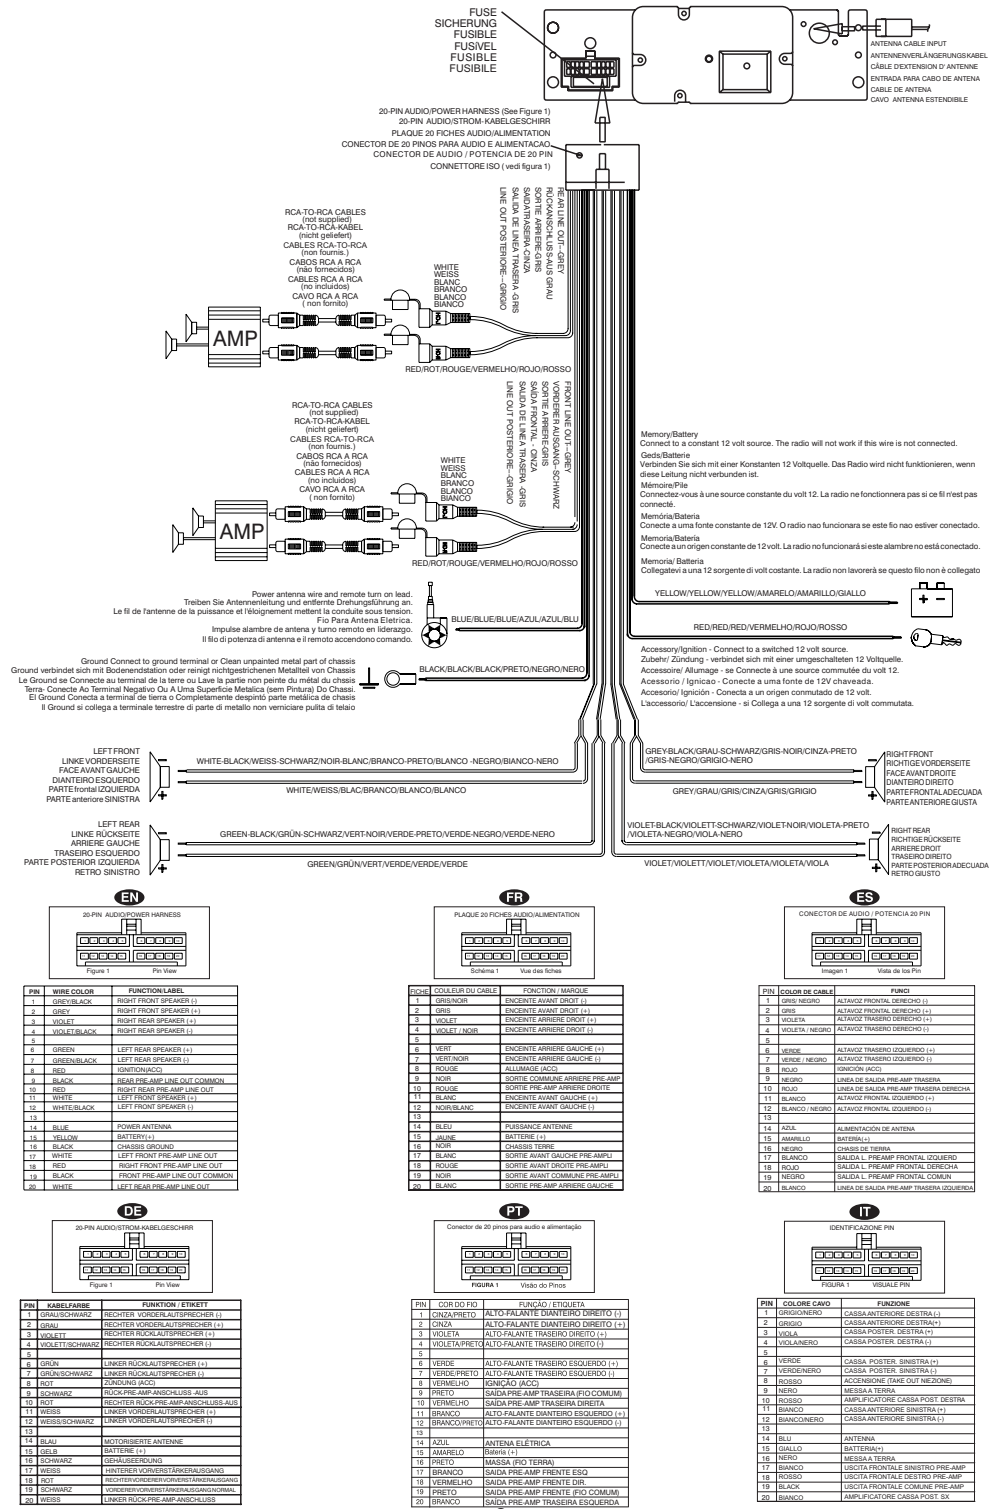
FUSE
SICHERUNG
FUSIBLE
FUSIVEL
FUSIBLE
FUSIBILE

ANTENNA CABLE INPUT
ANTENNENVERLÄNGERUNGSKABEL
CÂBLE D'EXTENSION D' ANTENNE
ENTRADA PARA CABO DE ANTENA
CABLE DE ANTENA
CAVO ANTENNA ESTENDIBILE

20-PIN AUDIO/POWER HARNESS (See Figure 1)
20-PIN AUDIO/STROM-KABELGESCHIRR
PLAQUE 20 FICHES AUDIO/ALIMENTATION
CONECTOR DE 20 PINOS PARA AUDIO E ALIMENTACAO
CONECTOR DE AUDIO / POTENCIA DE 20 PIN
CONNETTORE ISO (vedi figura 1)

REAR LINE OUT--GREY
RÜCKANSCHLUSS-AUS GRAU
SORTIE ARRIERE-GRIS
SAIDA TRASEIRA-CINZA
SALIDA DE LINEA TRASERA -GRIS
LINE OUT POSTERIORE--GRIGIO

RCA-TO-RCA CABLES
(not supplied)
RCA-TO-RCA-KABEL
(nicht geliefert)
CABLES RCA-TO-RCA
(non fournis.)
CABOS RCA A RCA
(não fornecidos)
CABLES RCA A RCA
(no incluidos)
CAVO RCA A RCA
( non fornito)

WHITE
WEISS
BLANC
BRANCO
BLANCO
BIANCO

AMP

RED/ROT/ROUGE/VERMELHO/ROJO/ROSSO

FRONT LINE OUT--GREY
VORDERER AUSGANG--SCHWARZ
SORTIE AVANT-GRIS
SAIDA FRONTAL CINZA
SALIDA DE LINEA TRASERA -GRIS
LINE OUT POSTERIORE--GRIGIO

RCA-TO-RCA CABLES
(not supplied)
RCA-TO-RCA-KABEL
(nicht geliefert)
CABLES RCA-TO-RCA
(non fournis.)
CABOS RCA A RCA
(não fornecidos)
CABLES RCA A RCA
(no incluidos)
CAVO RCA A RCA
( non fornito)

WHITE
WEISS
BLANC
BRANCO
BLANCO
BIANCO

AMP

RED/ROT/ROUGE/VERMELHO/ROJO/ROSSO

Memory/Battery
Connect to a constant 12 volt source. The radio will not work if this wire is not connected.
Geds/Batterie
Verbinden Sie sich mit einer Konstanten 12 Voltquelle. Das Radio wird nicht funktionieren, wenn diese Leitung nicht verbunden ist.
Mémoire/Pile
Connectez-vous à une source constante du volt 12. La radio ne fonctionnera pas si ce fil n'est pas connecté.
Memória/Bateria
Conecte a uma fonte constante de 12V. O radio nao funcionara se este fio nao estiver conectado.
Memoria/Bateria
Conecte a un origen constante de 12 volt. La radio no funcionará si este alambre no está conectado.
Memoria/ Batteria
Collegatevi a una 12 sorgente di volt costante. La radio non lavorerà se questo filo non è collegato

YELLOW/YELLOW/YELLOW/AMARELO/AMARILLO/GIALLO

Power antenna wire and remote turn on lead.
Treiben Sie Antennenleitung und entfernte Drehungsführung an.
Le fil de l'antenne de la puissance et l'éloignement mettent la conduite sous tension.
Fio Para Antena Eletrica.
Impulse alambre de antena y turno remoto en liderazgo.
Il filo di potenza di antenna e il remoto accendono comando.

BLUE/BLUE/BLUE/AZUL/AZUL/BLU

RED/RED/RED/VERMELHO/ROJO/ROSSO

Accessory/Ignition - Connect to a switched 12 volt source.
Zubehr/ Zündung - verbindet sich mit einer umgeschalteten 12 Voltquelle.
Accessoire/ Allumage - se Connecte à une source commutée du volt 12.
Acessorio / Ignicao - Conecte a uma fonte de 12V chaveada.
Accesorio/ Ignición - Conecta a un origen conmutado de 12 volt.
L'accessorio/ L'accensione - si Collega a una 12 sorgente di volt commutata.

Ground Connect to ground terminal or Clean unpainted metal part of chassis
Ground verbindet sich mit Bodenendstation oder reinigt nichtgestrichenen Metallteil von Chassis
Le Ground se Connecte au terminal de la terre ou Lave la partie non peinte du métal du chssis
Terra- Conecte Ao Terminal Negativo Ou A Uma Superficie Metalica (sem Pintura) Do Chassi.
El Ground Conecta a terminal de tierra o Completamente despintó parte metálica de chasis
Il Ground si collega a terminale terrestre di parte di metallo non verniciare pulita di telaio

BLACK/BLACK/BLACK/PRETO/NEGRO/NERO

LEFT FRONT
LINKE VORDERSEITE
FACE AVANT GAUCHE
DIANTEIRO ESQUERDO
PARTE frontal IZQUIERDA
PARTE anteriore SINISTRA

WHITE-BLACK/WEISS-SCHWARZ/NOIR-BLANC/BRANCO-PRETO/BLANCO -NEGRO/BIANCO-NERO
WHITE/WEISS/BLAC/BRANCO/BLANCO/BLANCO

GREY-BLACK/GRAU-SCHWARZ/GRIS-NOIR/CINZA-PRETO /GRIS-NEGRO/GRIGIO-NERO
GREY/GRAU/GRIS/CINZA/GRIS/GRIGIO

RIGHT FRONT
RICHTIGE VORDERSEITE
FACE AVANT DROITE
DIANTEIRO DIREITO
PARTE FRONTAL ADECUADA
PARTE ANTERIORE GIUSTA

LEFT REAR
LINKE RÜCKSEITE
ARRIERE GAUCHE
TRASEIRO ESQUERDO
PARTE POSTERIOR IZQUIERDA
RETRO SINISTRO

GREEN-BLACK/GRÜN-SCHWARZ/VERT-NOIR/VERDE-PRETO/VERDE-NEGRO/VERDE-NERO
GREEN/GRÜN/VERT/VERDE/VERDE/VERDE

VIOLET-BLACK/VIOLETT-SCHWARZ/VIOLET-NOIR/VIOLETA-PRETO /VIOLETA-NEGRO/VIOLA-NERO
VIOLET/VIOLETT/VIOLET/VIOLETA/VIOLETA/VIOLA

RIGHT REAR
RICHTIGE RÜCKSEITE
ARRIERE DROIT
TRASEIRO DIREITO
PARTE POSTERIOR ADECUADA
RETRO GIUSTO

EN
20-PIN AUDIO/POWER HARNESS
Figure 1 Pin View

| PIN | WIRE COLOR | FUNCTION/LABEL |
|---|---|---|
| 1 | GREY/BLACK | RIGHT FRONT SPEAKER (-) |
| 2 | GREY | RIGHT FRONT SPEAKER (+) |
| 3 | VIOLET | RIGHT REAR SPEAKER (+) |
| 4 | VIOLET/BLACK | RIGHT REAR SPEAKER (-) |
| 5 | | |
| 6 | GREEN | LEFT REAR SPEAKER (+) |
| 7 | GREEN/BLACK | LEFT REAR SPEAKER (-) |
| 8 | RED | IGNITION(ACC) |
| 9 | BLACK | REAR PRE-AMP LINE OUT COMMON |
| 10 | RED | RIGHT REAR PRE-AMP LINE OUT |
| 11 | WHITE | LEFT FRONT SPEAKER (+) |
| 12 | WHITE/BLACK | LEFT FRONT SPEAKER (-) |
| 13 | | |
| 14 | BLUE | POWER ANTENNA |
| 15 | YELLOW | BATTERY(+) |
| 16 | BLACK | CHASSIS GROUND |
| 17 | WHITE | LEFT FRONT PRE-AMP LINE OUT |
| 18 | RED | RIGHT FRONT PRE-AMP LINE OUT |
| 19 | BLACK | FRONT PRE-AMP LINE OUT COMMON |
| 20 | WHITE | LEFT REAR PRE-AMP LINE OUT |

FR
PLAQUE 20 FICHES AUDIO/ALIMENTATION
Schéma 1 Vue des fiches

| FICHE | COULEUR DU CABLE | FONCTION / MARQUE |
|---|---|---|
| 1 | GRIS/NOIR | ENCEINTE AVANT DROIT (-) |
| 2 | GRIS | ENCEINTE AVANT DROIT (+) |
| 3 | VIOLET | ENCEINTE ARRIERE DROIT (+) |
| 4 | VIOLET / NOIR | ENCEINTE ARRIERE DROIT (-) |
| 5 | | |
| 6 | VERT | ENCEINTE ARRIERE GAUCHE (+) |
| 7 | VERT/NOIR | ENCEINTE ARRIERE GAUCHE (-) |
| 8 | ROUGE | ALLUMAGE (ACC) |
| 9 | NOIR | SORTIE COMMUNE ARRIERE PRE-AMP |
| 10 | ROUGE | SORTIE PRE-AMP ARRIERE DROITE |
| 11 | BLANC | ENCEINTE AVANT GAUCHE (+) |
| 12 | NOIR/BLANC | ENCEINTE AVANT GAUCHE (-) |
| 13 | | |
| 14 | BLEU | PUISSANCE ANTENNE |
| 15 | JAUNE | BATTERIE (+) |
| 16 | NOIR | CHASSIS TERRE |
| 17 | BLANC | SORTIE AVANT GAUCHE PRE-AMPLI |
| 18 | ROUGE | SORTIE AVANT DROITE PRE-AMPLI |
| 19 | NOIR | SORTIE AVANT COMMUNE PRE-AMPLI |
| 20 | BLANC | SORTIE PRE-AMP ARRIERE GAUCHE |

ES
CONECTOR DE AUDIO / POTENCIA 20 PIN
Imagen 1 Vista de los Pin

| PIN | COLOR DE CABLE | FUNCI |
|---|---|---|
| 1 | GRIS/ NEGRO | ALTAVOZ FRONTAL DERECHO (-) |
| 2 | GRIS | ALTAVOZ FRONTAL DERECHO (+) |
| 3 | VIOLETA | ALTAVOZ TRASERO DERECHO (+) |
| 4 | VIOLETA / NEGRO | ALTAVOZ TRASERO DERECHO (-) |
| 5 | | |
| 6 | VERDE | ALTAVOZ TRASERO IZQUIERDO (+) |
| 7 | VERDE / NEGRO | ALTAVOZ TRASERO IZQUIERDO (-) |
| 8 | ROJO | IGNICIÓN (ACC) |
| 9 | NEGRO | LINEA DE SALIDA PRE-AMP TRASERA |
| 10 | ROJO | LINEA DE SALIDA PRE-AMP TRASERA DERECHA |
| 11 | BLANCO | ALTAVOZ FRONTAL IZQUIERDO (+) |
| 12 | BLANCO / NEGRO | ALTAVOZ FRONTAL IZQUIERDO (-) |
| 13 | | |
| 14 | AZUL | ALIMENTACIÓN DE ANTENA |
| 15 | AMARILLO | BATERÍA(+) |
| 16 | NEGRO | CHASIS DE TIERRA |
| 17 | BLANCO | SALIDA L. PREAMP FRONTAL IZQUIERD |
| 18 | ROJO | SALIDA L. PREAMP FRONTAL DERECHA |
| 19 | NEGRO | SALIDA L. PREAMP FRONTAL COMUN |
| 20 | BLANCO | LINEA DE SALIDA PRE-AMP TRASERA IZQUIERDA |

DE
20-PIN AUDIO/STROM-KABELGESCHIRR
Figure 1 Pin View

| PIN | KABELFARBE | FUNKTION / ETIKETT |
|---|---|---|
| 1 | GRAU/SCHWARZ | RECHTER VORDERLAUTSPRECHER (-) |
| 2 | GRAU | RECHTER VORDERLAUTSPRECHER (+) |
| 3 | VIOLETT | RECHTER RÜCKLAUTSPRECHER (+) |
| 4 | VIOLETT/SCHWARZ | RECHTER RÜCKLAUTSPRECHER (-) |
| 5 | | |
| 6 | GRÜN | LINKER RÜCKLAUTSPRECHER (+) |
| 7 | GRÜN/SCHWARZ | LINKER RÜCKLAUTSPRECHER (-) |
| 8 | ROT | ZÜNDUNG (ACC) |
| 9 | SCHWARZ | RÜCK-PRE-AMP-ANSCHLUSS -AUS |
| 10 | ROT | RECHTER RÜCK-PRE-AMP-ANSCHLUSS-AUS |
| 11 | WEISS | LINKER VORDERLAUTSPRECHER (+) |
| 12 | WEISS/SCHWARZ | LINKER VORDERLAUTSPRECHER (-) |
| 13 | | |
| 14 | BLAU | MOTORISIERTE ANTENNE |
| 15 | GELB | BATTERIE (+) |
| 16 | SCHWARZ | GEHÄUSEERDUNG |
| 17 | WEISS | HINTERER VORVERSTÄRKERAUSGANG |
| 18 | ROT | RECHTERVORDERERVORVERSTÄRKERAUSGANG |
| 19 | SCHWARZ | VORDERERVORVERSTÄRKERAUSGANGNORMAL |
| 20 | WEISS | LINKER RÜCK-PRE-AMP-ANSCHLUSS |

PT
Conector de 20 pinos para audio e alimentação
FIGURA 1 Visão do Pinos

| PIN | COR DO FIO | FUNÇÃO / ETIQUETA |
|---|---|---|
| 1 | CINZA/PRETO | ALTO-FALANTE DIANTEIRO DIREITO (-) |
| 2 | CINZA | ALTO-FALANTE DIANTEIRO DIREITO (+) |
| 3 | VIOLETA | ALTO-FALANTE TRASEIRO DIREITO (+) |
| 4 | VIOLETA/PRETO | ALTO-FALANTE TRASEIRO DIREITO (-) |
| 5 | | |
| 6 | VERDE | ALTO-FALANTE TRASEIRO ESQUERDO (+) |
| 7 | VERDE/PRETO | ALTO-FALANTE TRASEIRO ESQUERDO (-) |
| 8 | VERMELHO | IGNIÇÃO (ACC) |
| 9 | PRETO | SAÍDA PRE-AMP TRASEIRA (FIO COMUM) |
| 10 | VERMELHO | SAÍDA PRE-AMP TRASEIRA DIREITA |
| 11 | BRANCO | ALTO-FALANTE DIANTEIRO ESQUERDO (+) |
| 12 | BRANCO/PRETO | ALTO-FALANTE DIANTEIRO ESQUERDO (-) |
| 13 | | |
| 14 | AZUL | ANTENA ELÉTRICA |
| 15 | AMARELO | Bateria (+) |
| 16 | PRETO | MASSA (FIO TERRA) |
| 17 | BRANCO | SAÍDA PRE-AMP FRENTE ESQ |
| 18 | VERMELHO | SAÍDA PRE-AMP FRENTE DIR. |
| 19 | PRETO | SAÍDA PRE-AMP FRENTE (FIO COMUM) |
| 20 | BRANCO | SAÍDA PRE-AMP TRASEIRA ESQUERDA |

IT
IDENTIFICAZIONE PIN
FIGURA 1 VISUALE PIN

| PIN | COLORE CAVO | FUNZIONE |
|---|---|---|
| 1 | GRIGIO/NERO | CASSA ANTERIORE DESTRA (-) |
| 2 | GRIGIO | CASSA ANTERIORE DESTRA (+) |
| 3 | VIOLA | CASSA POSTER. DESTRA (+) |
| 4 | VIOLA/NERO | CASSA POSTER. DESTRA (-) |
| 5 | | |
| 6 | VERDE | CASSA POSTER. SINISTRA (+) |
| 7 | VERDE/NERO | CASSA POSTER. SINISTRA (-) |
| 8 | ROSSO | ACCENSIONE (TAKE OUT NIEZIONE) |
| 9 | NERO | MESSA A TERRA |
| 10 | ROSSO | AMPLIFICATORE CASSA POST. DESTRA |
| 11 | BIANCO | CASSA ANTERIORE SINISTRA (+) |
| 12 | BIANCO/NERO | CASSA ANTERIORE SINISTRA (-) |
| 13 | | |
| 14 | BLU | ANTENNA |
| 15 | GIALLO | BATTERIA(+) |
| 16 | NERO | MESSA A TERRA |
| 17 | BIANCO | USCITA FRONTALE SINISTRO PRE-AMP |
| 18 | ROSSO | USCITA FRONTALE DESTRO PRE-AMP |
| 19 | BLACK | USCITA FRONTALE COMUNE PRE-AMP |
| 20 | BIANCO | AMPLIFICATORE CASSA POST. SX |